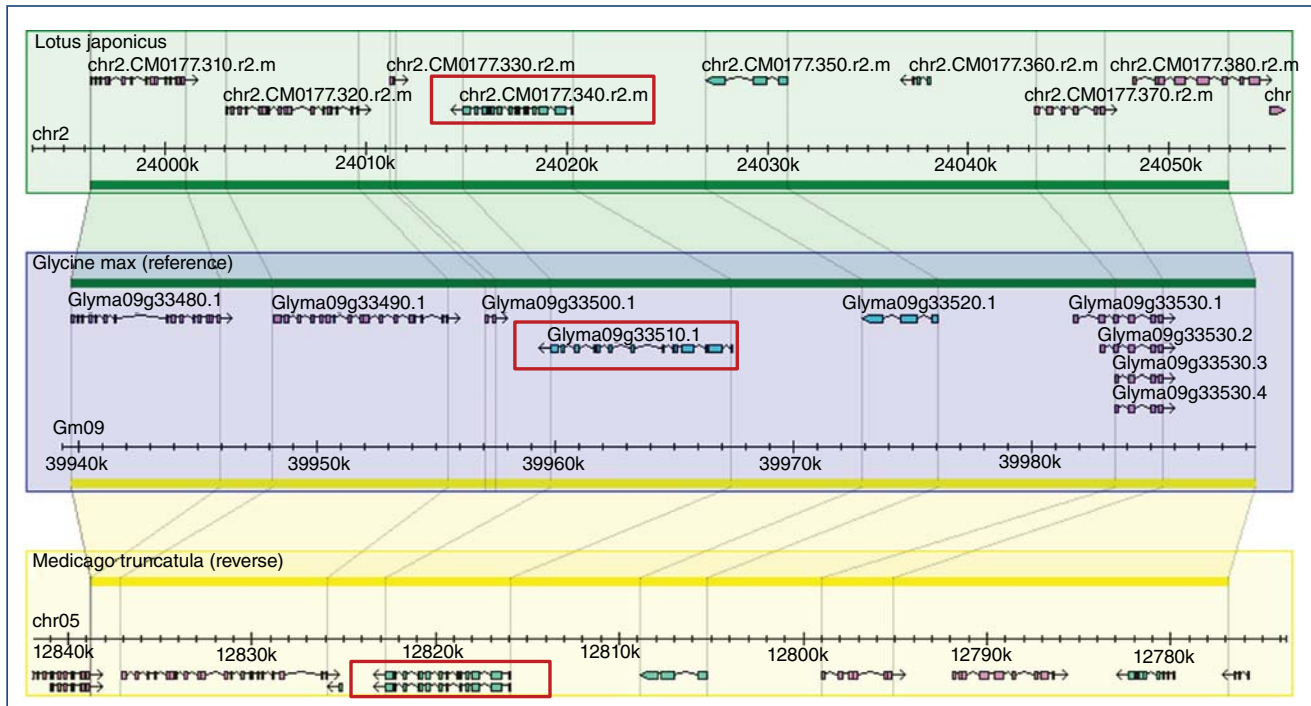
Lotus japonicus
chr2.CM0177.310.r2.m
chr2.CM0177.330.r2.m
chr2.CM0177.350.r2.m
chr2.CM0177.360.r2.m
chr2.CM0177.380.r2.m
chr2.CM0177.320.r2.m
chr2.CM0177.340.r2.m
chr2.CM0177.370.r2.m
chr
chr2
24000k
24010k
24020k
24030k
24040k
24050k

Glycine max (reference)
Glyma09g33480.1
Glyma09g33490.1
Glyma09g33500.1
Glyma09g33520.1
Glyma09g33530.1
Glyma09g33510.1
Glyma09g33530.2
Glyma09g33530.3
Glyma09g33530.4
Gm09
39940k
39950k
39960k
39970k
39980k

Medicago truncatula (reverse)
chr05
12840k
12830k
12820k
12810k
12800k
12790k
12780k